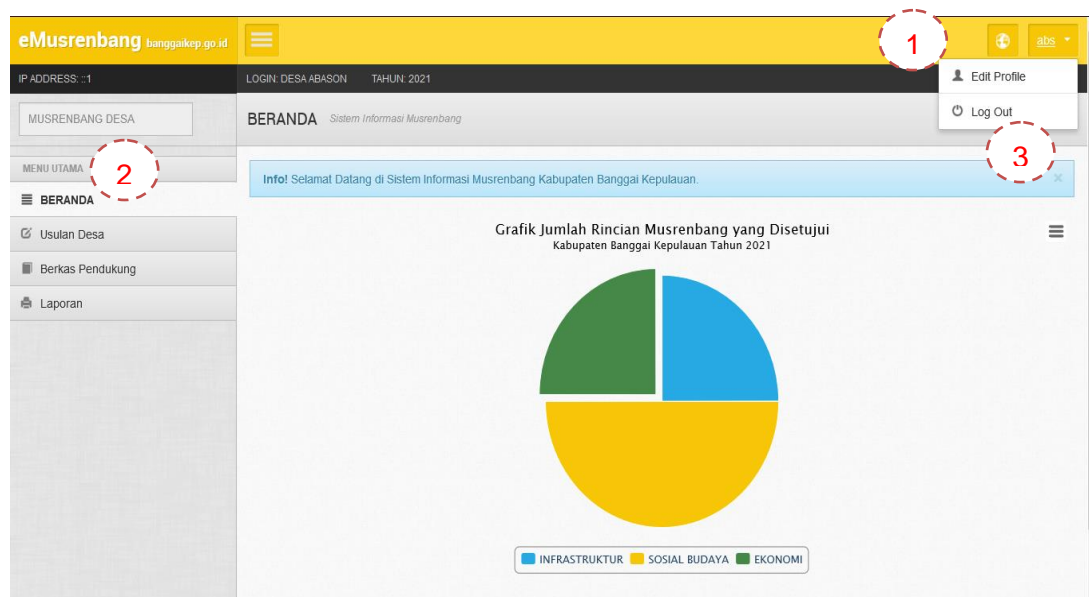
eMusrenbang banggaikep.go.id

1

abs

IP ADDRESS: ::1

LOGIN: DESA ABASON TAHUN: 2021

Edit Profile

Log Out

MUSRENBANG DESA

BERANDA Sistem Informasi Musrenbang

3

MENU UTAMA

2

BERANDA

Usulan Desa

Berkas Pendukung

Laporan

Info! Selamat Datang di Sistem Informasi Musrenbang Kabupaten Banggai Kepulauan.

×

Grafik Jumlah Rincian Musrenbang yang Disetujui
Kabupaten Banggai Kepulauan Tahun 2021

INFRASTRUKTUR SOSIAL BUDAYA EKONOMI